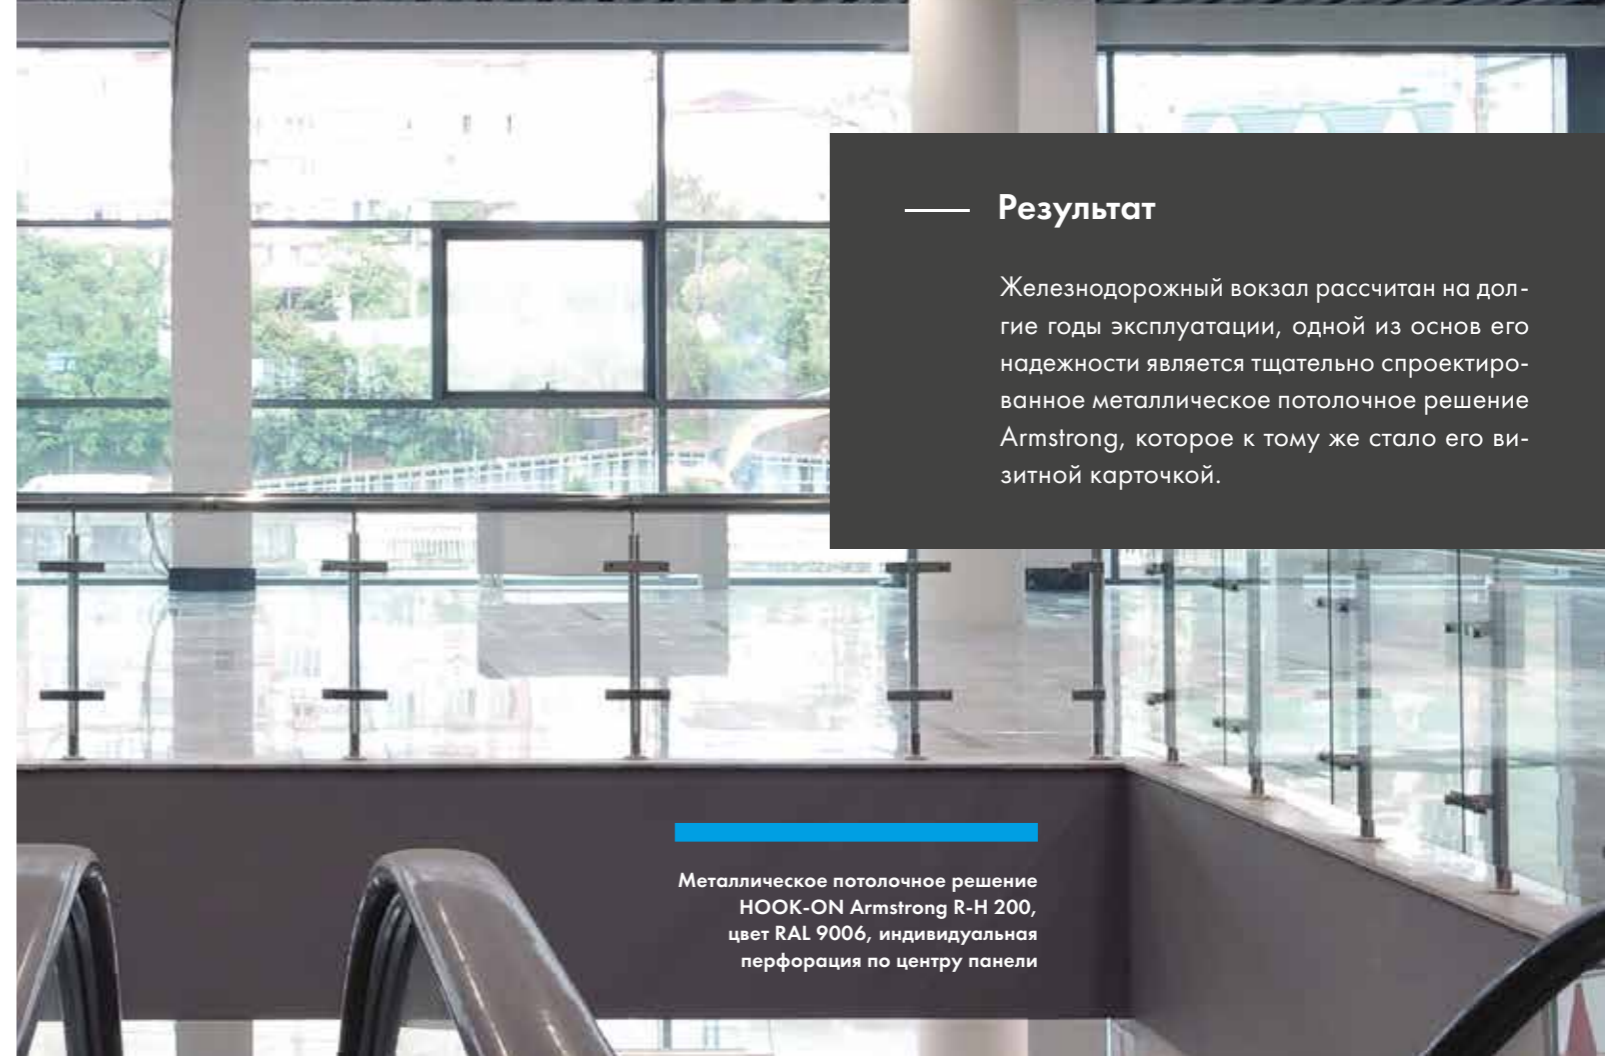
Результат

Железнодорожный вокзал рассчитан на долгие годы эксплуатации, одной из основ его надежности является тщательно спроектированное металлическое потолочное решение Armstrong, которое к тому же стало его визитной карточкой.

Металлическое потолочное решение HOOK-ON Armstrong R-H 200, цвет RAL 9006, индивидуальная перфорация по центру панели